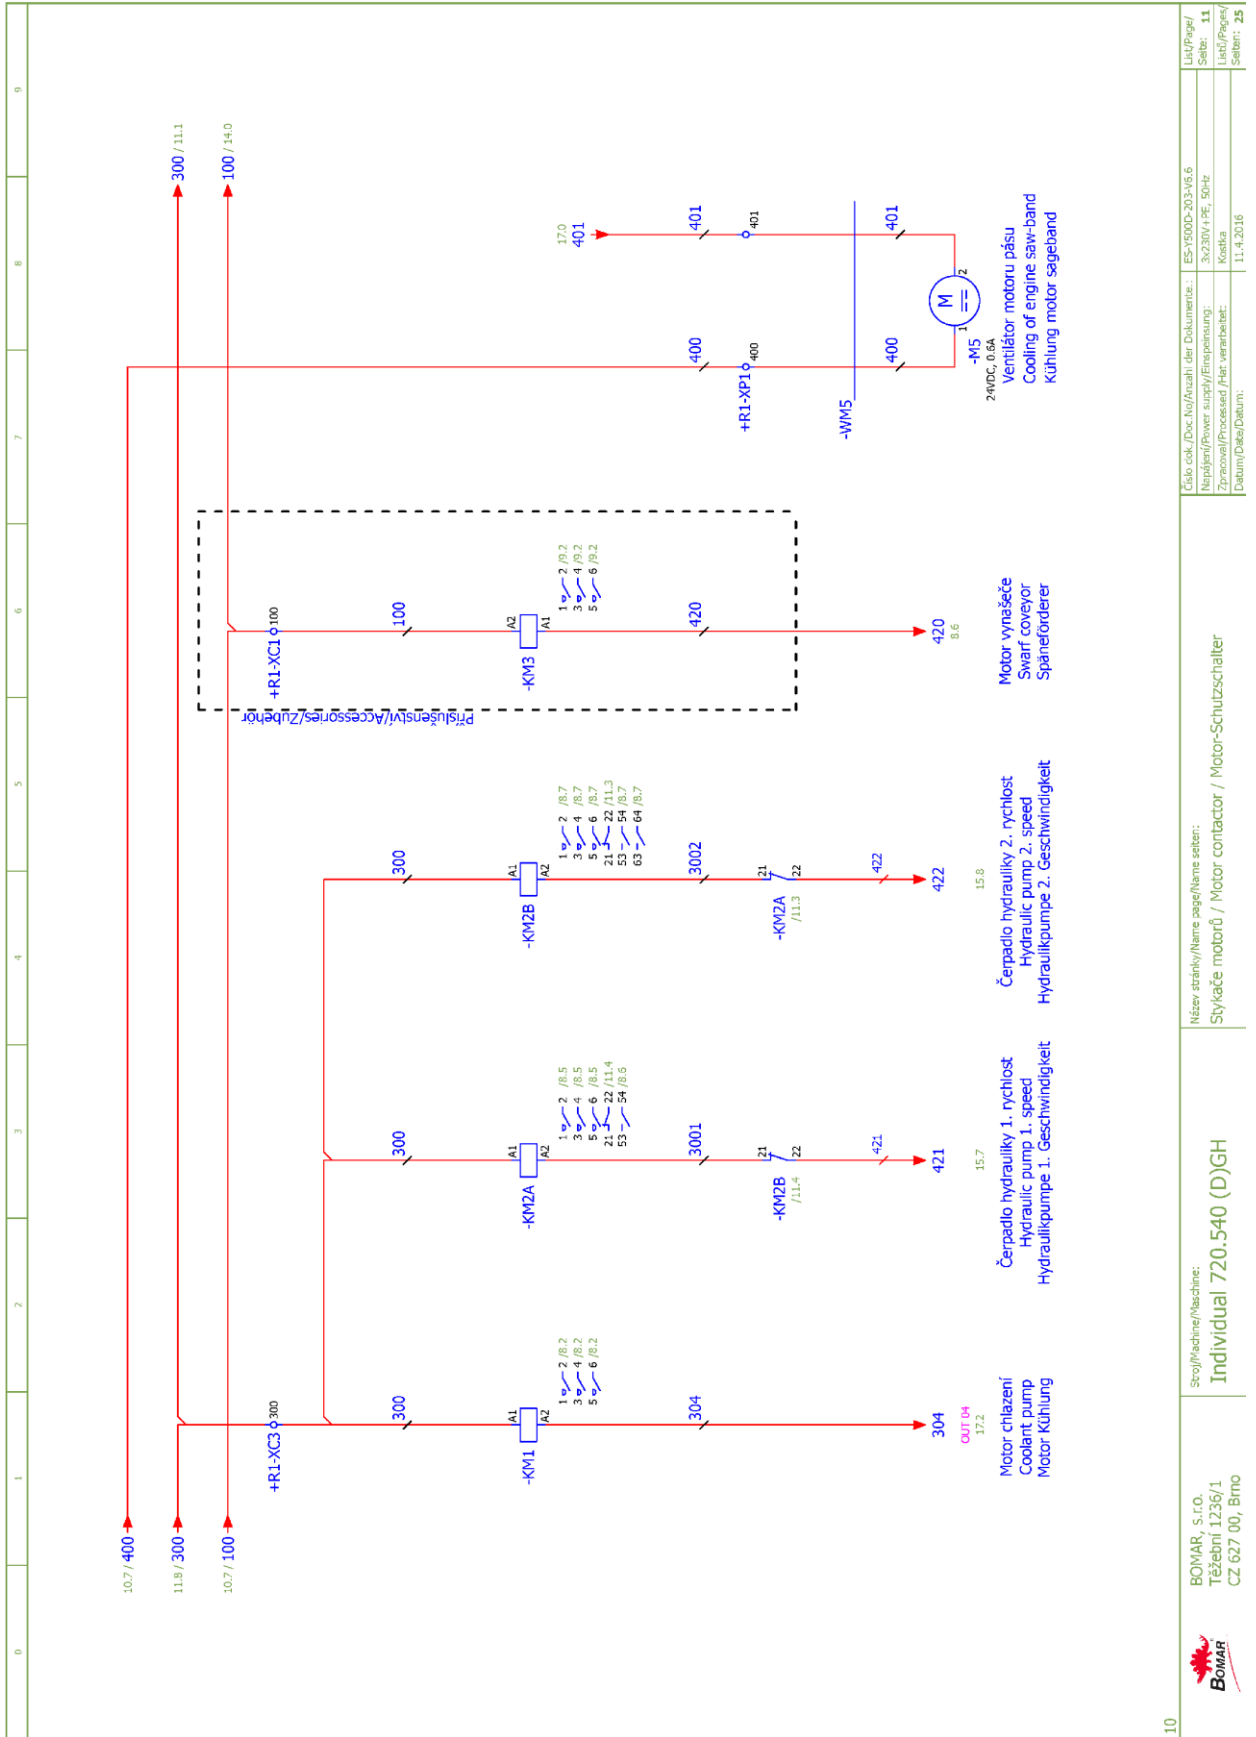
300 / 11.1
100 / 14.0

17.0
401
401
401
401

400
400
400
+R1-XP1
-WM5
M
1
2
-M5
24VDC, 0.6A
Ventilátor motoru pásu
Cooling of engine saw-band
Kühlung motor sageband

+R1-XC1 100
100
A2
A1
-KM3
1 2 /9.2
3 4 /9.2
5 6 /9.2
420
420
8.6
Příslušenství/Accessories/Zubehör
Motor vynašeče
Swarf coveyor
Späneförderer

300
A1
A2
-KM2B
1 2 /8.7
3 4 /8.7
5 6 /8.7
21 22 /11.3
53 54 /8.7
63 64 /8.7
3002
-KM2A
/11.3
21
22
422
422
15.8
Čerpadlo hydrauliky 2. rychlost
Hydraulic pump 2. speed
Hydraulikpumpe 2. Geschwindigkeit

300
A1
A2
-KM2A
1 2 /8.5
3 4 /8.5
5 6 /8.5
21 22 /11.4
53 54 /8.6
3001
-KM2B
/11.4
21
22
421
421
15.7
Čerpadlo hydrauliky 1. rychlost
Hydraulic pump 1. speed
Hydraulikpumpe 1. Geschwindigkeit

+R1-XC3 300
300
A1
A2
-KM1
1 2 /8.2
3 4 /8.2
5 6 /8.2
304
304
OUT 04
17.2
Motor chlazení
Coolant pump
Motor Kühlung

10.7 / 400
11.9 / 300
10.7 / 100

0 1 2 3 4 5 6 7 8 9

BOMAR
BOMAR, s.r.o.
Těžební 1236/1
CZ 627 00, Brno
Stroj/Machine/Maschine:
Individual 720.540 (D)GH
Název stránky/Name page/Name seiten:
Stykače motorů / Motor contactor / Motor-Schutzschalter
Číslo dok./Doc.No/Anzahl der Dokumente: ES-Y500D-203-V5.6
Napájení/Power supply/Einspeisung: 3x230V+PE, 50Hz
Zpracoval/Processed /Hat verarbeitet: Kostka
Datum/Date/Datum: 11.4.2016
List/Page/Seite: 11
Listů/Pages/Seiten: 25
10